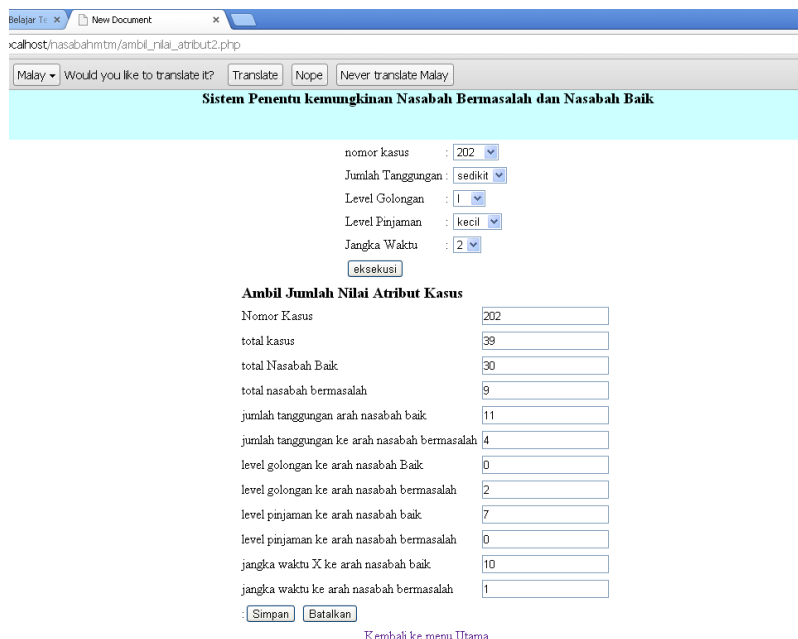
Belajar Te ×
New Document ×
ocalhost/nasabahmtm/ambil_nilai_atribut2.php
Malay ▾ Would you like to translate it? Translate Nope Never translate Malay

Sistem Penentu kemungkinan Nasabah Bermasalah dan Nasabah Baik

nomor kasus : 202
Jumlah Tanggungan : sedikit
Level Golongan : I
Level Pinjaman : kecil
Jangka Waktu : 2
eksekusi

Ambil Jumlah Nilai Atribut Kasus

| | |
|---|---|
| Nomor Kasus | 202 |
| total kasus | 39 |
| total Nasabah Baik | 30 |
| total nasabah bermasalah | 9 |
| jumlah tanggungan arah nasabah baik | 11 |
| jumlah tanggungan ke arah nasabah bermasalah | 4 |
| level golongan ke arah nasabah Baik | 0 |
| level golongan ke arah nasabah bermasalah | 2 |
| level pinjaman ke arah nasabah baik | 7 |
| level pinjaman ke arah nasabah bermasalah | 0 |
| jangka waktu X ke arah nasabah baik | 10 |
| jangka waktu ke arah nasabah bermasalah | 1 |

: Simpan Batalkan

Kembali ke menu Utama